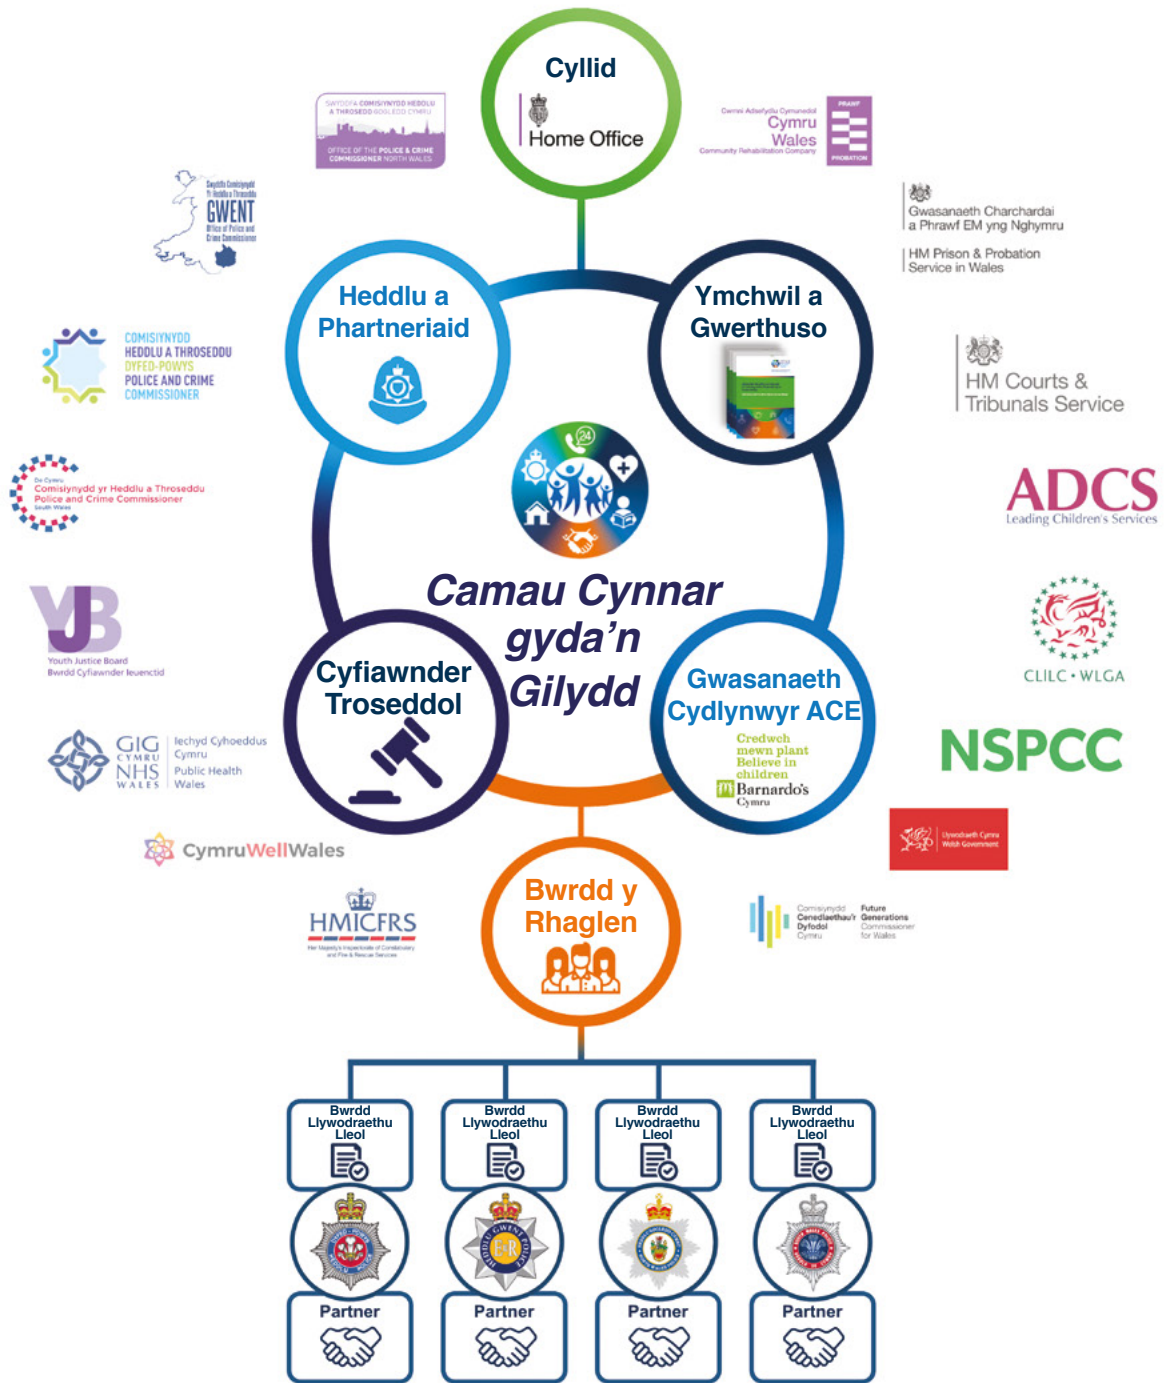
Cyllid

Home Office

SWYDDFA COMISIYNYDD HEDDLU A THROSEDD GOGLEDD CYMRU
OFFICE OF THE POLICE & CRIME COMMISSIONER NORTH WALES

Cwmni Adsefydlu Cymunedol Cymru Wales Community Rehabilitation Company

PRAWF
PROBATION

Gwasanaeth Charchardai a Phrawf EM yng Nghymru
HM Prison & Probation Service in Wales

GWENT
Office of Police and Crime Commissioner

Heddlu a Phartneriaid

Ymchwil a Gwerthuso

COMISIYNYDD HEDDLU A THROSEDDU DYFED-POWYS POLICE AND CRIME COMMISSIONER

HM Courts & Tribunals Service

Comisiynydd yr Heddlu a Throseddu Police and Crime Commissioner South Wales

ADCS
Leading Children's Services

Camau Cynnar gyda'n Gilydd

Youth Justice Board
Bwrdd Cyfiawnder Ieuenctid

CLILC • WLGA

Cyfiawnder Troseddol

Gwasanaeth Cydlynwyr ACE

Credwch mewn plant
Believe in children
Barnardo's Cymru

NSPCC

GIG CYMRU NHS WALES
Iechyd Cyhoeddus Cymru
Public Health Wales

CymruWellWales

Llywodraeth Cymru Welsh Government

HMICFRS
Her Majesty's Inspectorate of Constabulary and Fire & Rescue Services

Bwrdd y Rhaglen

Comisiynydd Cenedlaethau'r Dyfodol Cymru
Future Generations Commissioner for Wales

Bwrdd Llywodraethu Lleol
Bwrdd Llywodraethu Lleol
Bwrdd Llywodraethu Lleol
Bwrdd Llywodraethu Lleol

Partner
Partner
Partner
Partner